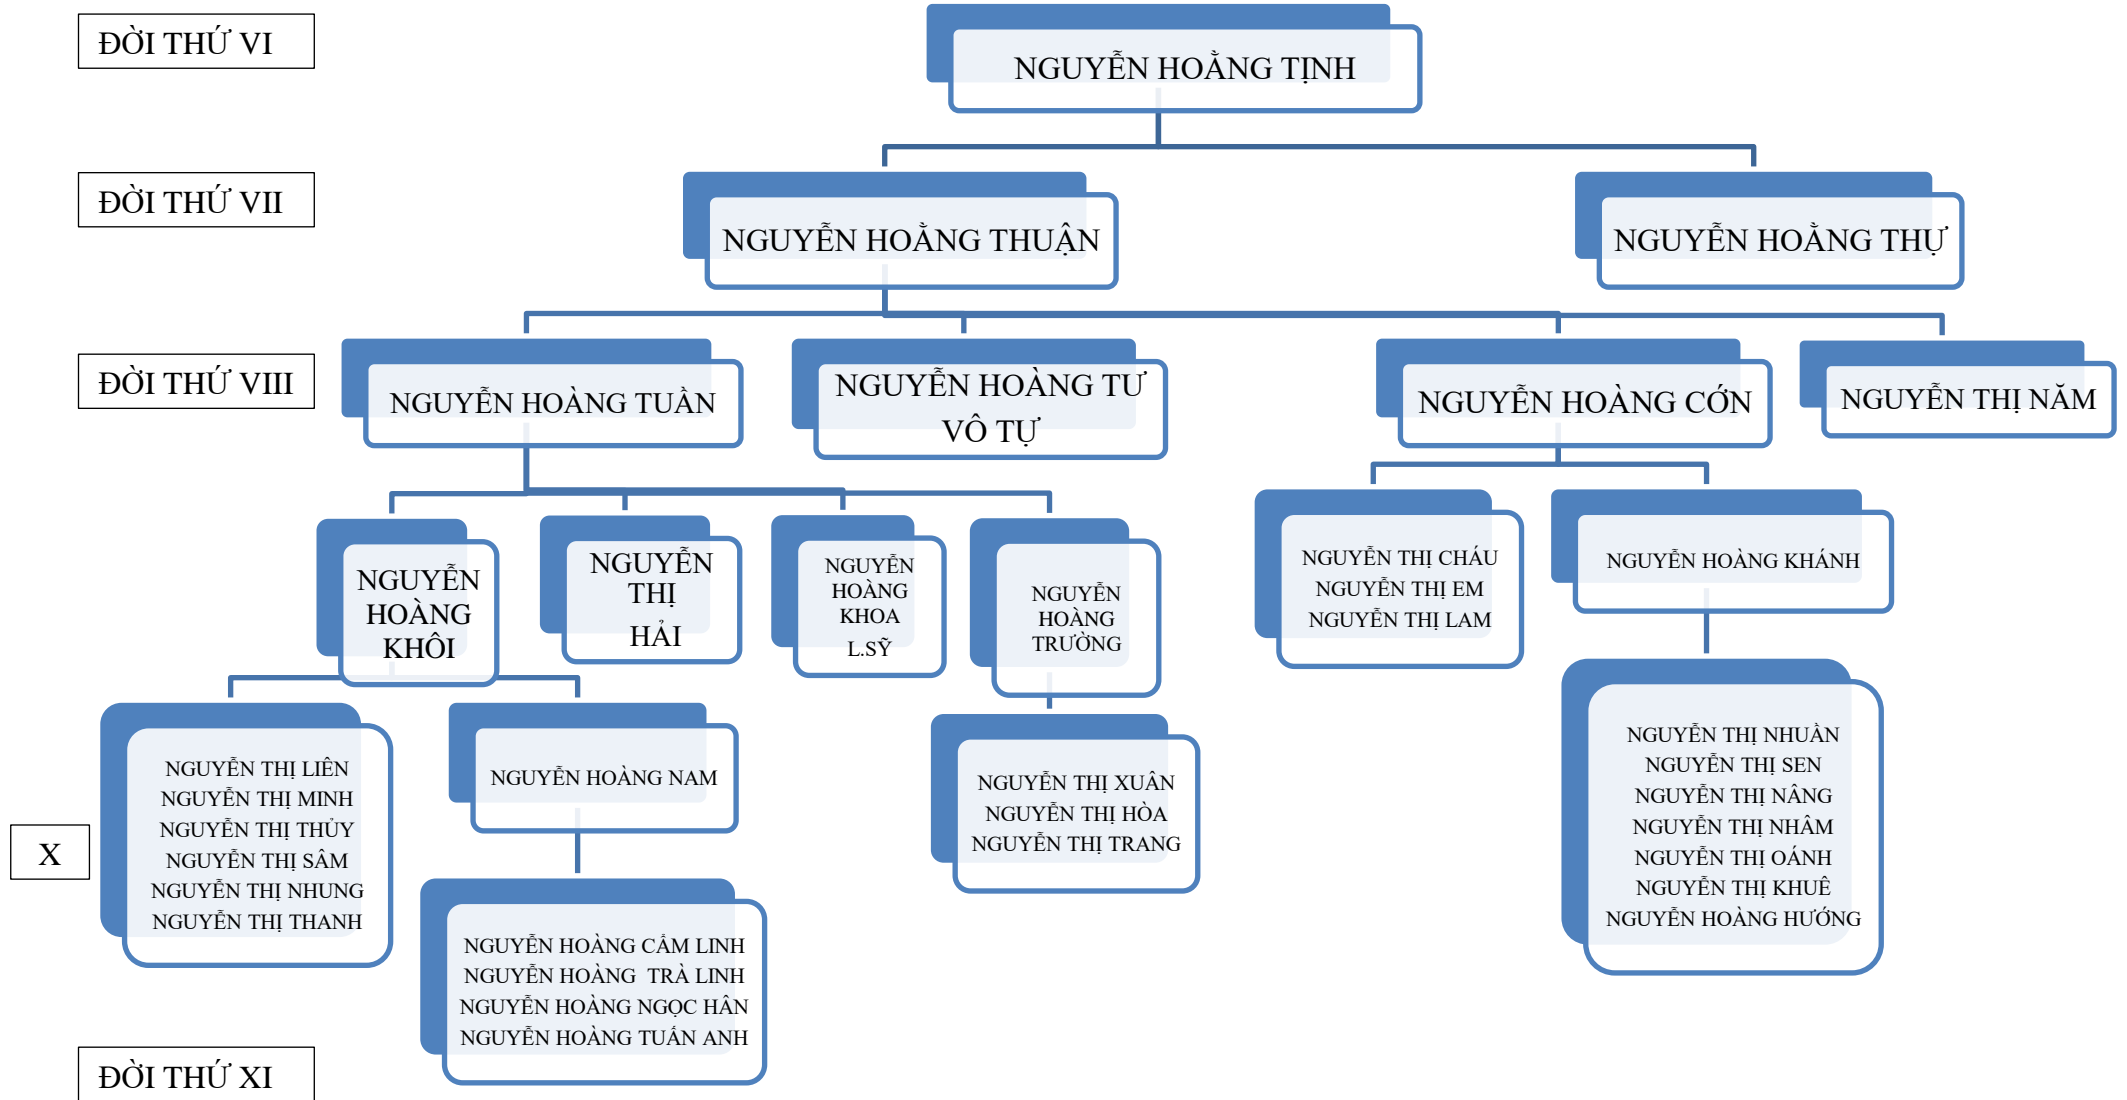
ĐỜI THỨ VI

NGUYỄN HOẰNG TỊNH

ĐỜI THỨ VII

NGUYỄN HOẰNG THUẬN

NGUYỄN HOẰNG THỤ

ĐỜI THỨ VIII

NGUYỄN HOÀNG TUẦN

NGUYỄN HOÀNG TƯ VÔ TỰ

NGUYỄN HOÀNG CỚN

NGUYỄN THỊ NĂM

NGUYỄN HOÀNG KHÔI

NGUYỄN THỊ HẢI

NGUYỄN HOÀNG KHOA L.SỸ

NGUYỄN HOÀNG TRƯỜNG

NGUYỄN THỊ CHÁU
NGUYỄN THỊ EM
NGUYỄN THỊ LAM

NGUYỄN HOÀNG KHÁNH

NGUYỄN THỊ LIÊN
NGUYỄN THỊ MINH
NGUYỄN THỊ THỦY
NGUYỄN THỊ SÂM
NGUYỄN THỊ NHUNG
NGUYỄN THỊ THANH

NGUYỄN HOÀNG NAM

NGUYỄN THỊ XUÂN
NGUYỄN THỊ HÒA
NGUYỄN THỊ TRANG

NGUYỄN THỊ NHUẦN
NGUYỄN THỊ SEN
NGUYỄN THỊ NÂNG
NGUYỄN THỊ NHÂM
NGUYỄN THỊ OÁNH
NGUYỄN THỊ KHUÊ
NGUYỄN HOÀNG HƯỚNG

X

NGUYỄN HOÀNG CẨM LINH
NGUYỄN HOÀNG TRÀ LINH
NGUYỄN HOÀNG NGỌC HÂN
NGUYỄN HOÀNG TUẤN ANH

ĐỜI THỨ XI